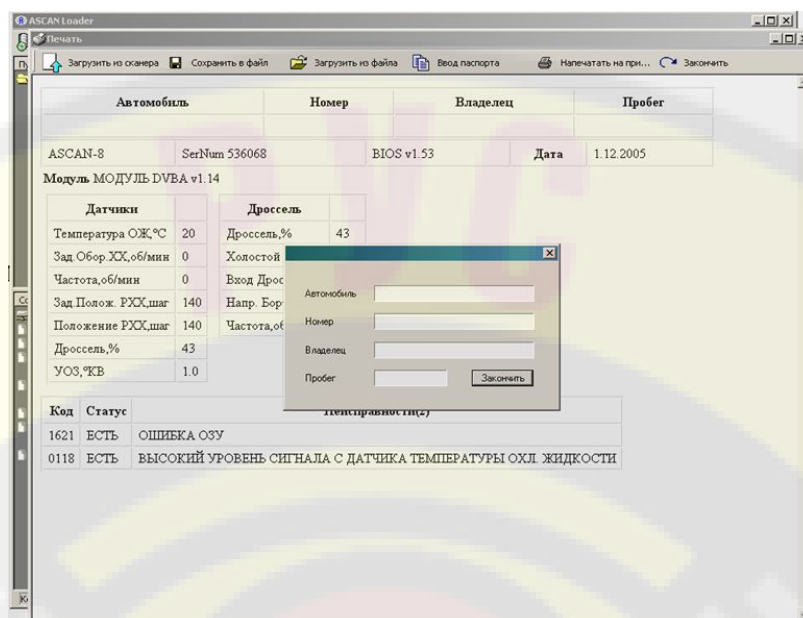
ASCAN Loader

Печать

Загрузить из сканера | Сохранить в файл | Загрузить из файла | Ввод паспорта | Напечатать на при... | Закончить

| Автомобиль | Номер | Владелец | Пробег |
|---|---|---|---|
| | | | |

| ASCAN-8 | SerNum 536068 | BIOS v1.53 | Дата | 1.12.2005 |
|---|---|---|---|---|

Модуль МОДУЛЬ DVBA v1.14

| Датчики | |
|---|---|
| Температура ОЖ,°С | 20 |
| Зад.Обор.ХХ,об/мин | 0 |
| Частота,об/мин | 0 |
| Зад.Полож. РХХ,шаг | 140 |
| Положение РХХ,шаг | 140 |
| Дроссель,% | 43 |
| УОЗ,°КВ | 1.0 |

| Дроссель | |
|---|---|
| Дроссель,% | 43 |
| Холостой | |
| Вход Дрос | |
| Напр. Бор | |
| Частота,об | |

Автомобиль

Номер

Владелец

Пробег

Закончить

| Код | Статус | Неисправности(2) |
|---|---|---|
| 1621 | ЕСТЬ | ОШИБКА ОЗУ |
| 0118 | ЕСТЬ | ВЫСОКИЙ УРОВЕНЬ СИГНАЛА С ДАТЧИКА ТЕМПЕРАТУРЫ ОХЛ. ЖИДКОСТИ |